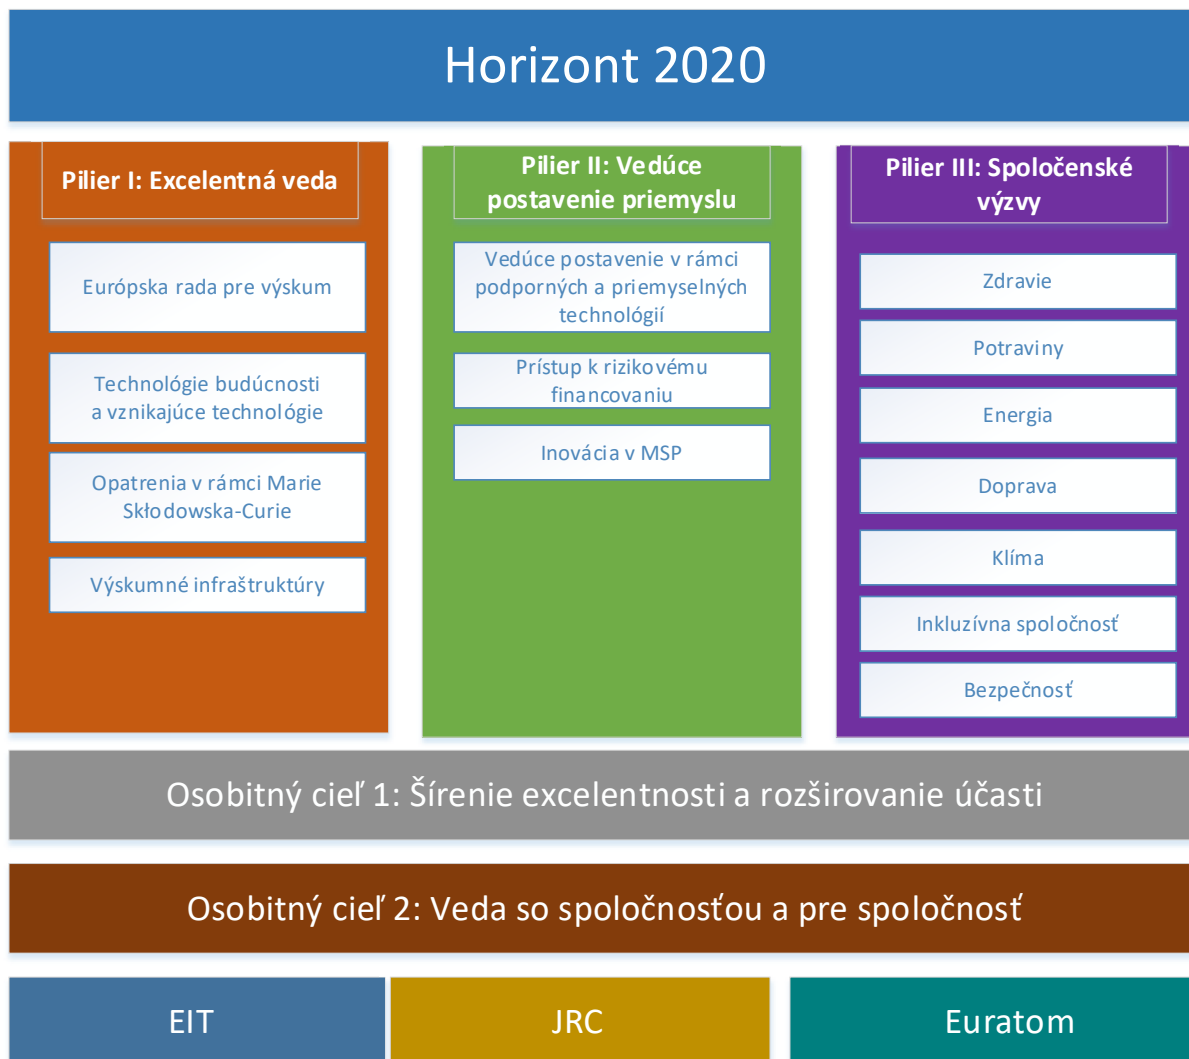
Horizont 2020

Pilier I: Excelentná veda

Európska rada pre výskum

Technológie budúcnosti a vznikajúce technológie

Opatrenia v rámci Marie Skłodowska-Curie

Výskumné infraštruktúry

Pilier II: Vedúce postavenie priemyslu

Vedúce postavenie v rámci podporných a priemyselných technológií

Prístup k rizikovému financovaniu

Inovácia v MSP

Pilier III: Spoločenské výzvy

Zdravie

Potraviny

Energia

Doprava

Klíma

Inkluzívna spoločnosť

Bezpečnosť

Osobitný cieľ 1: Šírenie excelentnosti a rozširovanie účasti

Osobitný cieľ 2: Veda so spoločnosťou a pre spoločnosť

EIT

JRC

Euratom